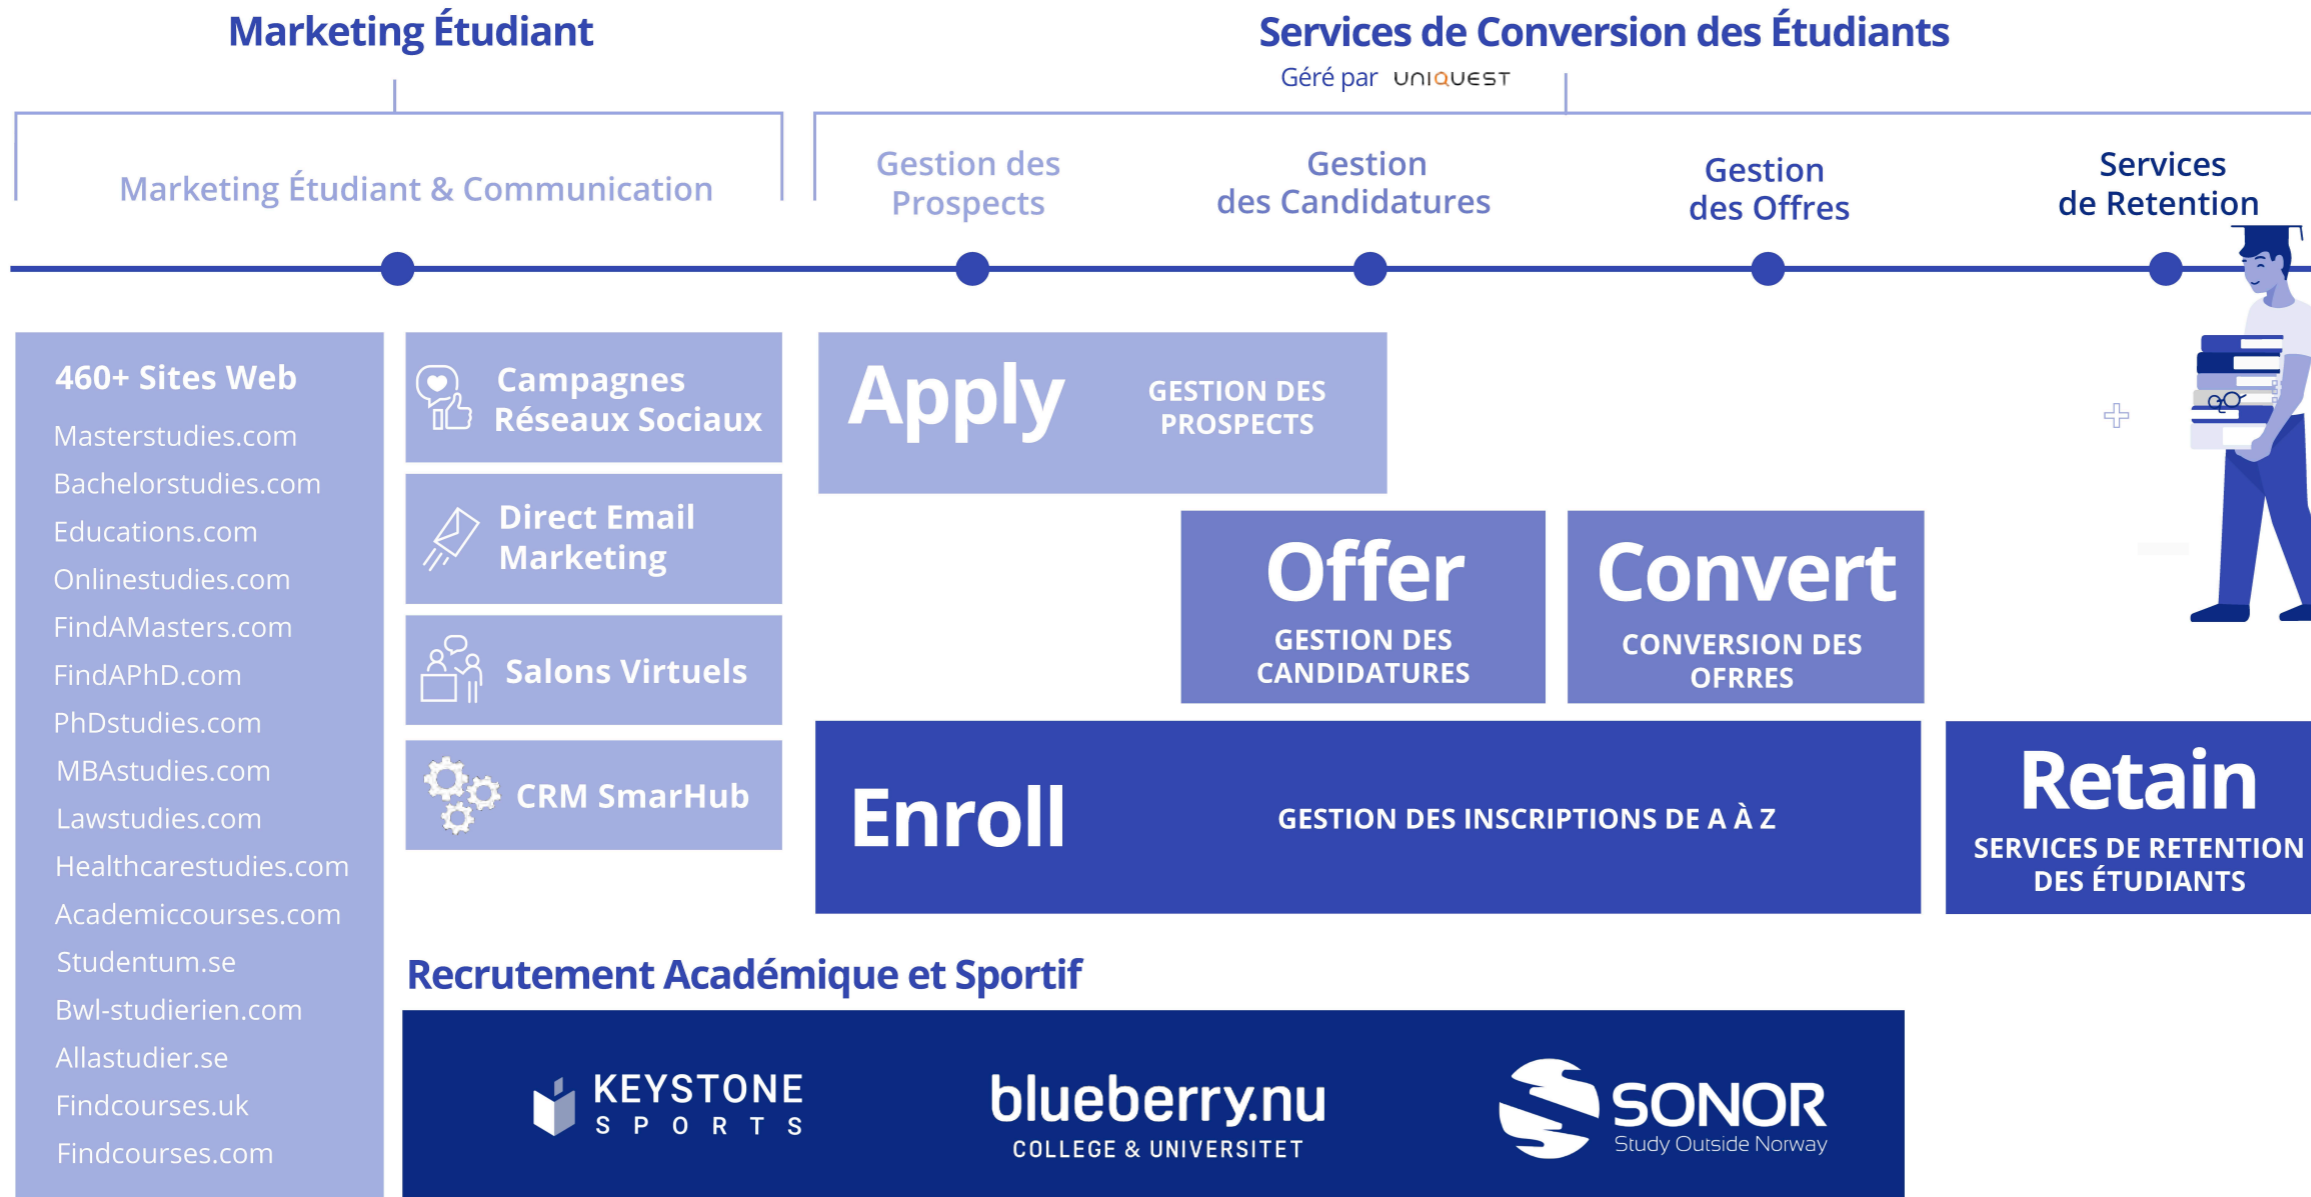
Marketing Étudiant

Services de Conversion des Étudiants
Géré par UNIQUEST

Marketing Étudiant & Communication

Gestion des Prospects

Gestion des Candidatures

Gestion des Offres

Services de Retention

460+ Sites Web
Masterstudies.com
Bachelorstudies.com
Educations.com
Onlinestudies.com
FindAMasters.com
FindAPhD.com
PhDstudies.com
MBAstudies.com
Lawstudies.com
Healthcarestudies.com
Academiccourses.com
Studentum.se
Bwl-studierien.com
Allastudier.se
Findcourses.uk
Findcourses.com

Campagnes Réseaux Sociaux

Direct Email Marketing

Salons Virtuels

CRM SmarHub

Apply
GESTION DES PROSPECTS

Offer
GESTION DES CANDIDATURES

Convert
CONVERSION DES OFRRES

Enroll
GESTION DES INSCRIPTIONS DE A À Z

Retain
SERVICES DE RETENTION DES ÉTUDIANTS

Recrutement Académique et Sportif

KEYSTONE SPORTS

blueberry.nu
COLLEGE & UNIVERSITET

SONOR
Study Outside Norway